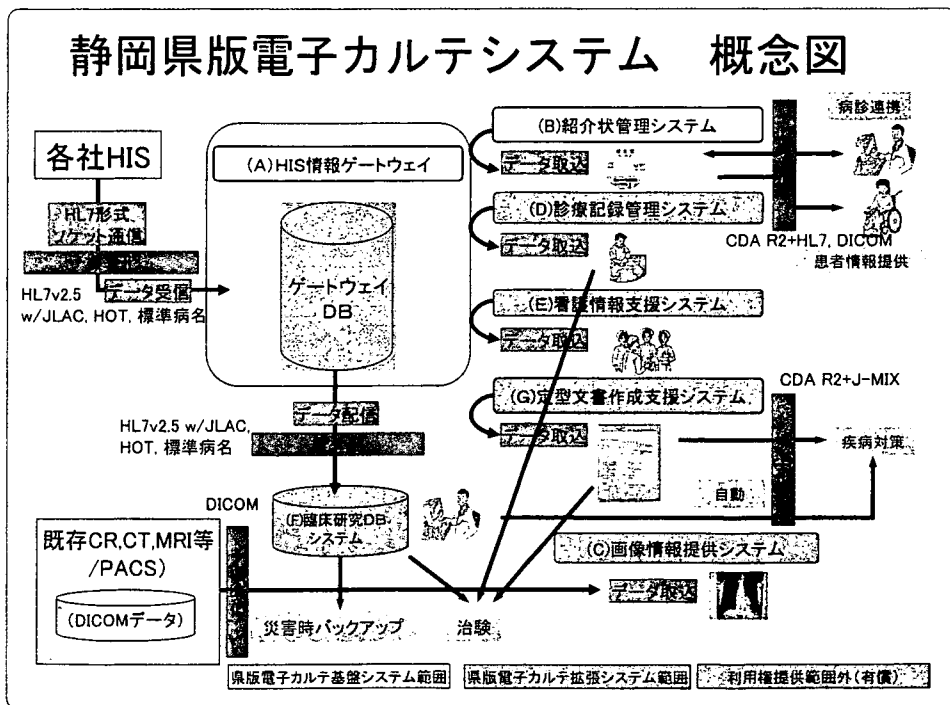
静岡県版電子カルテシステム　概念図

各社HIS

HL7形式、ソケット通信

データ受信

HL7v2.5 w/JLAC, HOT, 標準病名

(A)HIS情報ゲートウェイ

ゲートウェイDB

データ配信

HL7v2.5 w/JLAC, HOT, 標準病名

(B)紹介状管理システム

データ取込

病診連携

CDA R2+HL7, DICOM

患者情報提供

(D)診療記録管理システム

データ取込

(E)看護情報支援システム

データ取込

(G)定型文書作成支援システム

データ取込

CDA R2+J-MIX

疾病対策

自動

DICOM

既存CR,CT,MRI等/PACS)

(DICOMデータ)

(F)臨床研究DBシステム

(C)画像情報提供システム

データ取込

災害時バックアップ

治験

県版電子カルテ基盤システム範囲

県版電子カルテ拡張システム範囲

利用権提供範囲外(有償)